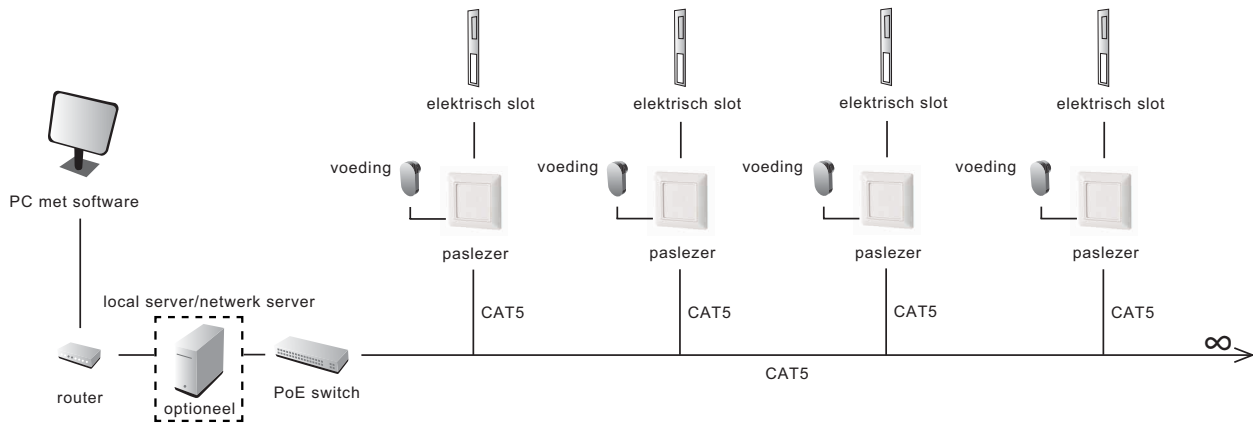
elektrisch slot
elektrisch slot
elektrisch slot
elektrisch slot

voeding
voeding
voeding
voeding

PC met software

paslezer
paslezer
paslezer
paslezer

local server/netwerk server

CAT5
CAT5
CAT5
CAT5

$\infty$

router

optioneel

PoE switch

CAT5